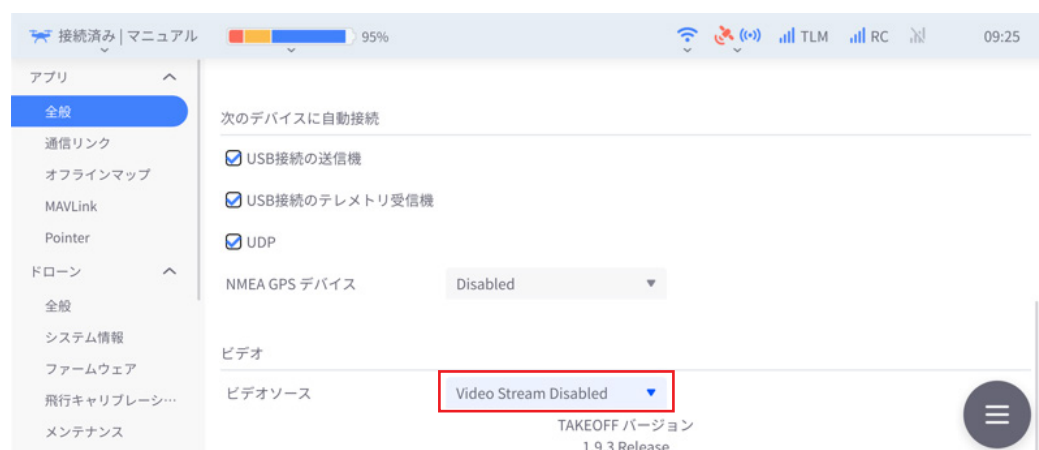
接続済み | マニュアル 95% TLM RC 09:25

アプリ
全般
通信リンク
オフラインマップ
MAVLink
Pointer
ドローン
全般
システム情報
ファームウェア
飛行キャリブレーシ…
メンテナンス

次のデバイスに自動接続

USB接続の送信機

USB接続のテレメトリ受信機

UDP

NMEA GPS デバイス Disabled

ビデオ

ビデオソース Video Stream Disabled

TAKEOFF バージョン
1.9.3 Release